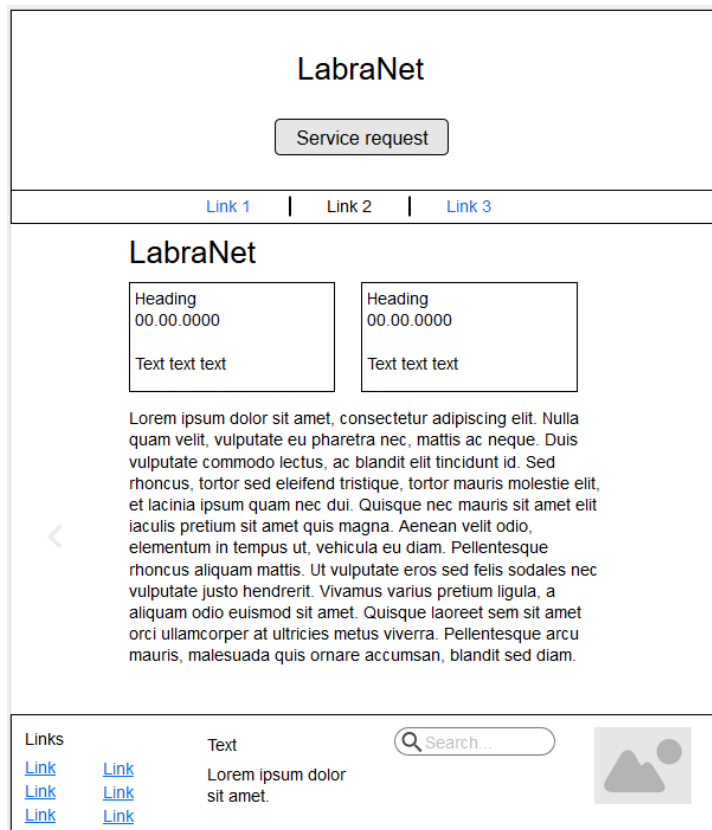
LabraNet

Service request

Link 1 | Link 2 | Link 3

LabraNet

Heading
00.00.0000

Text text text

Heading
00.00.0000

Text text text

Lorem ipsum dolor sit amet, consectetur adipiscing elit. Nulla quam velit, vulputate eu pharetra nec, mattis ac neque. Duis vulputate commodo lectus, ac blandit elit tincidunt id. Sed rhoncus, tortor sed eleifend tristique, tortor mauris molestie elit, et lacinia ipsum quam nec dui. Quisque nec mauris sit amet elit iaculis pretium sit amet quis magna. Aenean velit odio, elementum in tempus ut, vehicula eu diam. Pellentesque rhoncus aliquam mattis. Ut vulputate eros sed felis sodales nec vulputate justo hendrerit. Vivamus varius pretium ligula, a aliquam odio euismod sit amet. Quisque laoreet sem sit amet orci ullamcorper at ultricies metus viverra. Pellentesque arcu mauris, malesuada quis ornare accumsan, blandit sed diam.

Links

Link Link
Link Link
Link Link

Text

Lorem ipsum dolor sit amet.

Search...